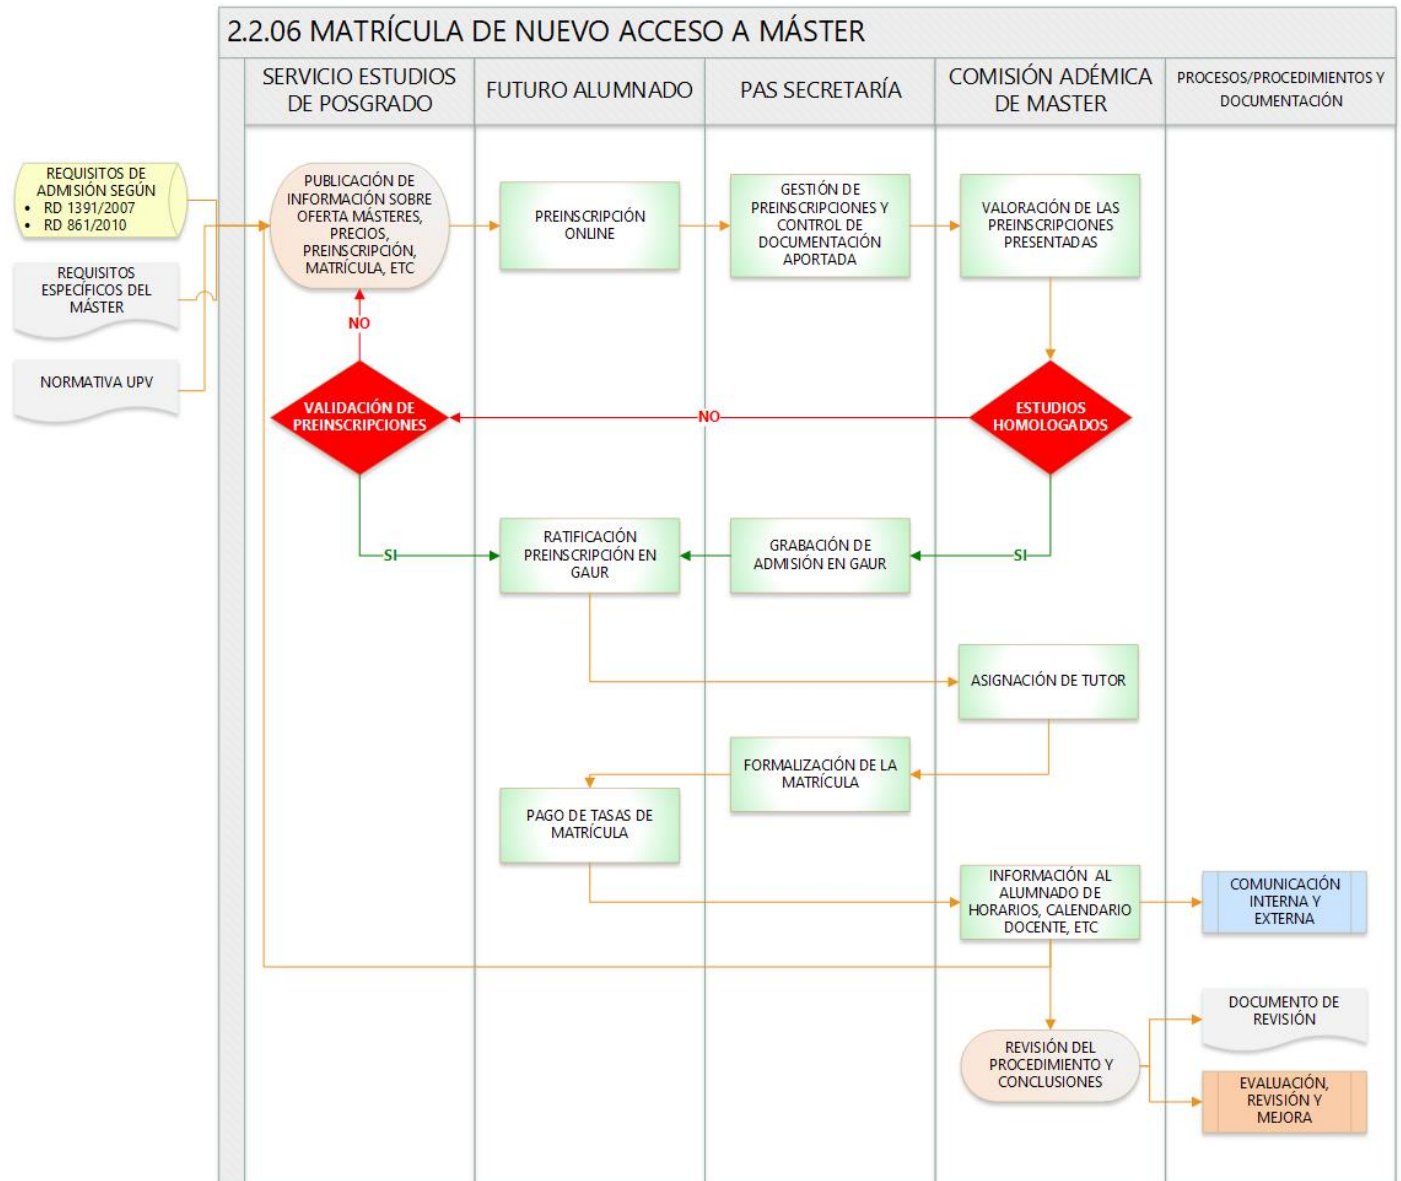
2.2.06 MATRÍCULA DE NUEVO ACCESO A MÁSTER

SERVICIO ESTUDIOS DE POSGRADO

FUTURO ALUMNADO

PAS SECRETARÍA

COMISIÓN ADÉMICA DE MASTER

PROCESOS/PROCEDIMIENTOS Y DOCUMENTACIÓN

REQUISITOS DE ADMISIÓN SEGÚN
• RD 1391/2007
• RD 861/2010

REQUISITOS ESPECÍFICOS DEL MÁSTER

NORMATIVA UPV

PUBLICACIÓN DE INFORMACIÓN SOBRE OFERTA MÁSTERES, PRECIOS, PREINSCRIPCIÓN, MATRÍCULA, ETC

PREINSCRIPCIÓN ONLINE

GESTIÓN DE PREINSCRIPCIONES Y CONTROL DE DOCUMENTACIÓN APORTADA

VALORACIÓN DE LAS PREINSCRIPCIONES PRESENTADAS

NO

VALIDACIÓN DE PREINSCRIPCIONES

NO

ESTUDIOS HOMOLOGADOS

SI

RATIFICACIÓN PREINSCRIPCIÓN EN GAUR

GRABACIÓN DE ADMISIÓN EN GAUR

SI

ASIGNACIÓN DE TUTOR

FORMALIZACIÓN DE LA MATRÍCULA

PAGO DE TASAS DE MATRÍCULA

INFORMACIÓN AL ALUMNADO DE HORARIOS, CALENDARIO DOCENTE, ETC

COMUNICACIÓN INTERNA Y EXTERNA

DOCUMENTO DE REVISIÓN

REVISIÓN DEL PROCEDIMIENTO Y CONCLUSIONES

EVALUACIÓN, REVISIÓN Y MEJORA